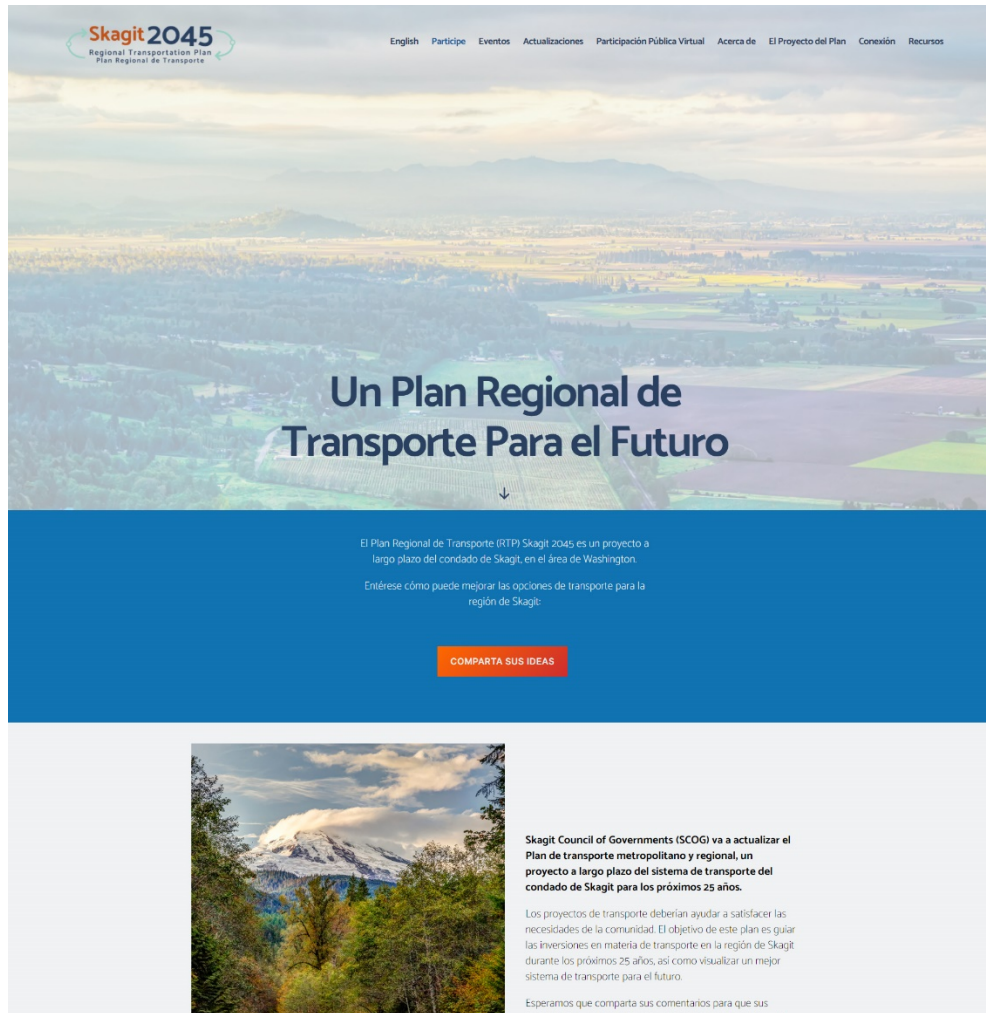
Skagit 2045
Regional Transportation Plan
Plan Regional de Transporte

English Participe Eventos Actualizaciones Participación Pública Virtual Acerca de El Proyecto del Plan Conexión Recursos

Un Plan Regional de Transporte Para el Futuro

El Plan Regional de Transporte (RTP) Skagit 2045 es un proyecto a largo plazo del condado de Skagit, en el área de Washington.

Entérese cómo puede mejorar las opciones de transporte para la región de Skagit:

COMPARTA SUS IDEAS

Skagit Council of Governments (SCOG) va a actualizar el Plan de transporte metropolitano y regional, un proyecto a largo plazo del sistema de transporte del condado de Skagit para los próximos 25 años.

Los proyectos de transporte deberían ayudar a satisfacer las necesidades de la comunidad. El objetivo de este plan es guiar las inversiones en materia de transporte en la región de Skagit durante los próximos 25 años, así como visualizar un mejor sistema de transporte para el futuro.

Esperamos que comparta sus comentarios para que sus